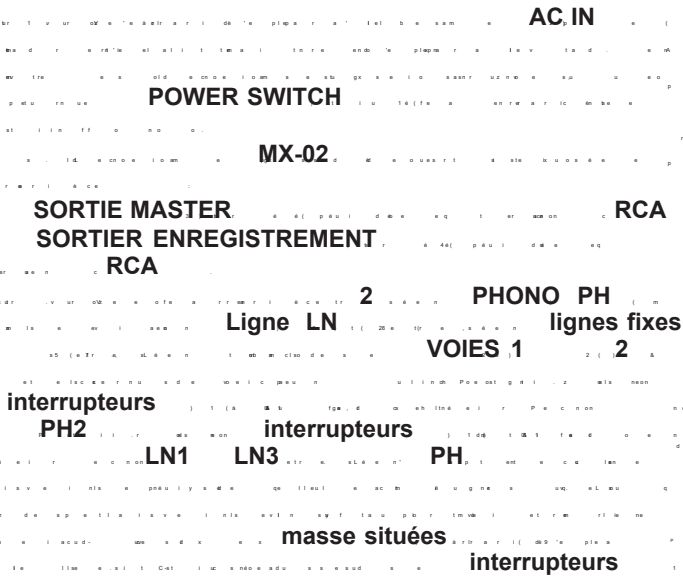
AC IN

POWER SWITCH

MX-02

SORTIE MASTER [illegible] RCA
SORTIER ENREGISTREMENT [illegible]
RCA

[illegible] 2 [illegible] PHONO PH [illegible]
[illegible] Ligne LN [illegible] lignes fixes
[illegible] VOIES 1 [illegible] 2 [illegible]

interrupteurs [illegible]
PH2 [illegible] interrupteurs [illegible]
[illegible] LN1 LN3 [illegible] PH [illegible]

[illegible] masse situées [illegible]
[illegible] interrupteurs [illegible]